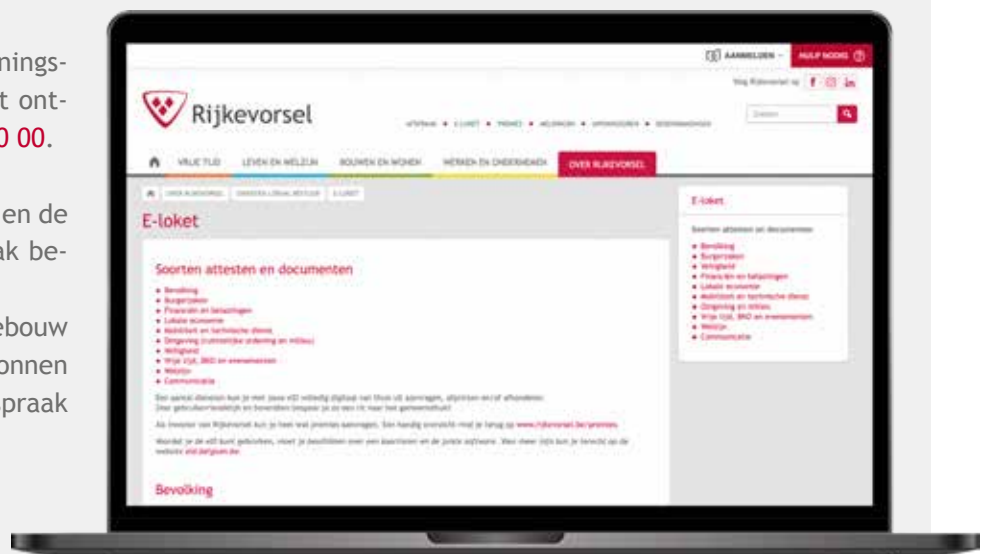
nings-
t ont-
0 00.

en de
ak be-

ebouw
onnen
praak

AANMELDEN
HULP NODIG

Rijkevorsel

VRIJE TIJD
LEVEN EN WELZIJN
BOUWEN EN WONEN
WERKEN EN ONDERNEMEN
OVER RIJKEVORSEL

E-loket

Soorten attesten en documenten

Bevolking
Burgerzaken
Financiën en belastingen
Lokale economie
Mobiliteit en technische dienst
Omgeving
Veiligheid
Vrije tijd, BKO en evenementen
Welzijn
Communicatie

Bevolking

E-loket

Soorten attesten en documenten

Bevolking
Burgerzaken
Veiligheid
Financiën en belastingen
Lokale economie
Mobiliteit en technische dienst
Omgeving en milieu
Vrije tijd, BKO en evenementen
Welzijn
Communicatie